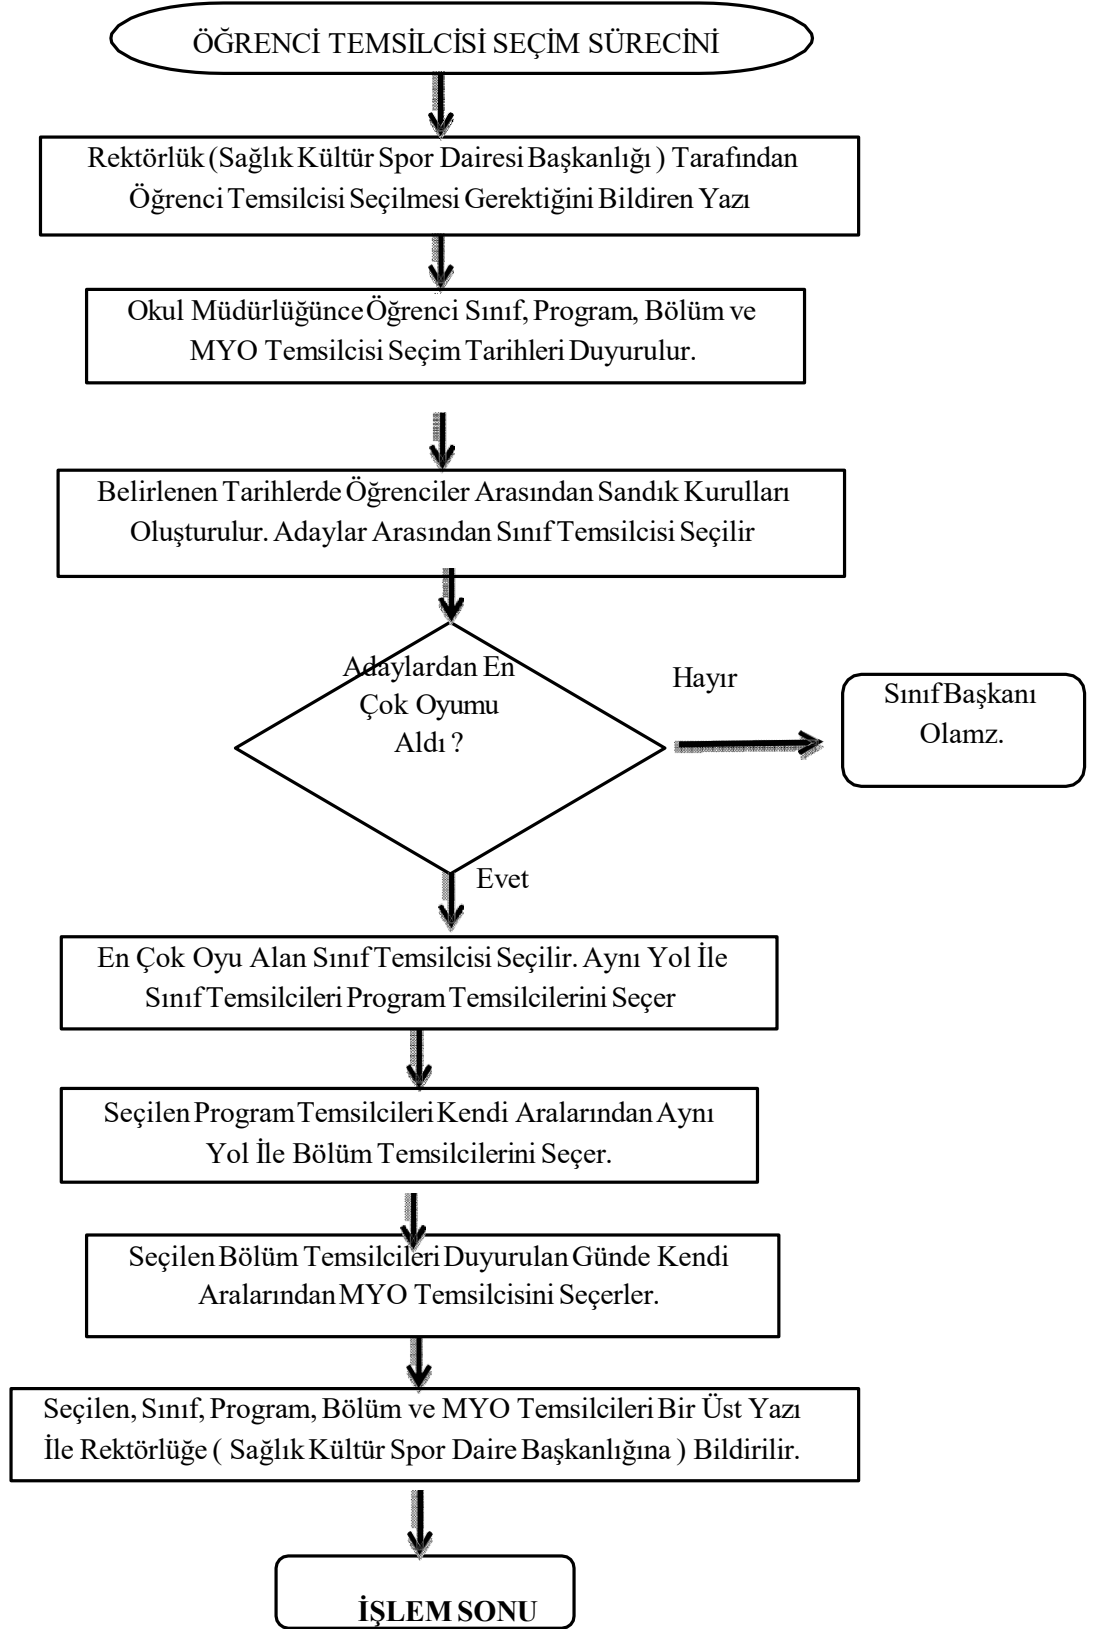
ÖĞRENCİ TEMSİLCİSİ SEÇİM SÜRECİNİ

Rektörlük (Sağlık Kültür Spor Dairesi Başkanlığı ) Tarafından Öğrenci Temsilcisi Seçilmesi Gerektiğini Bildiren Yazı

Okul Müdürlüğünce Öğrenci Sınıf, Program, Bölüm ve MYO Temsilcisi Seçim Tarihleri Duyurulur.

Belirlenen Tarihlerde Öğrenciler Arasından Sandık Kurulları Oluşturulur. Adaylar Arasından Sınıf Temsilcisi Seçilir

Adaylardan En Çok Oyumu Aldı ?

Hayır

Sınıf Başkanı Olamz.

Evet

En Çok Oyu Alan Sınıf Temsilcisi Seçilir. Aynı Yol İle Sınıf Temsilcileri Program Temsilcilerini Seçer

Seçilen Program Temsilcileri Kendi Aralarından Aynı Yol İle Bölüm Temsilcilerini Seçer.

Seçilen Bölüm Temsilcileri Duyurulan Günde Kendi Aralarından MYO Temsilcisini Seçerler.

Seçilen, Sınıf, Program, Bölüm ve MYO Temsilcileri Bir Üst Yazı İle Rektörlüğe ( Sağlık Kültür Spor Daire Başkanlığına ) Bildirilir.

İŞLEM SONU